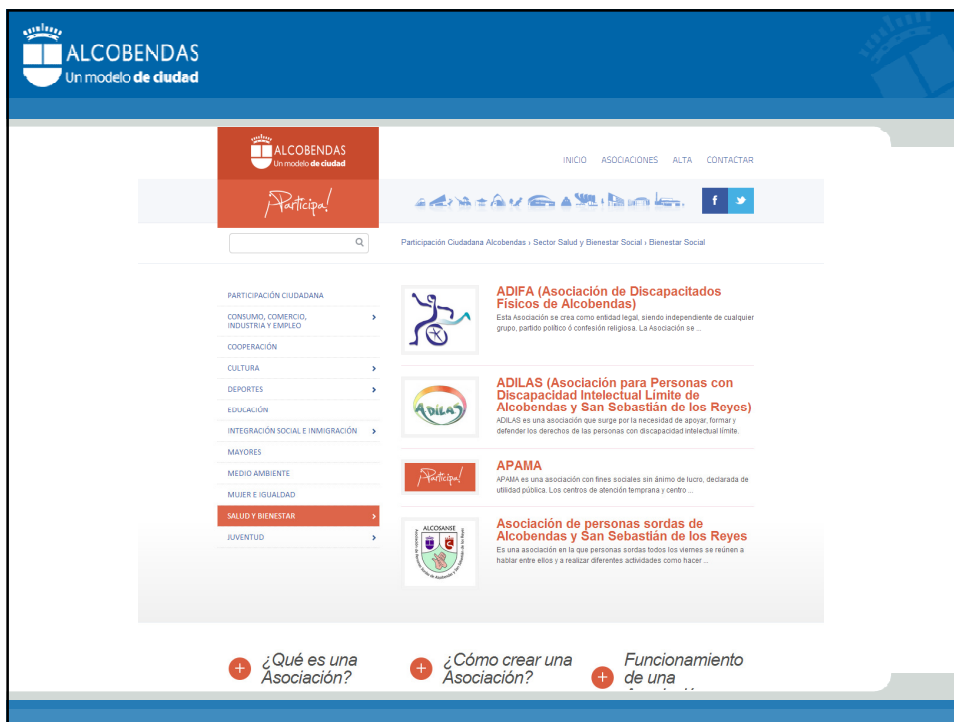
ALCOBENDAS
Un modelo de ciudad

ALCOBENDAS
Un modelo de ciudad

Participa!

INICIO ASOCIACIONES ALTA CONTACTAR

Participación Ciudadana Alcobendas › Sector Salud y Bienestar Social › Bienestar Social

PARTICIPACIÓN CIUDADANA
CONSUMO, COMERCIO, INDUSTRIA Y EMPLEO
COOPERACIÓN
CULTURA
DEPORTES
EDUCACIÓN
INTEGRACIÓN SOCIAL E INMIGRACIÓN
MAYORES
MEDIO AMBIENTE
MUJER E IGUALDAD
SALUD Y BIENESTAR
JUVENTUD

ADIFA (Asociación de Discapacitados Físicos de Alcobendas)
Esta Asociación se crea como entidad legal, siendo independiente de cualquier grupo, partido político ó confesión religiosa. La Asociación se ...

ADILAS (Asociación para Personas con Discapacidad Intelectual Límite de Alcobendas y San Sebastián de los Reyes)
ADILAS es una asociación que surge por la necesidad de apoyar, formar y defender los derechos de las personas con discapacidad intelectual límite.

APAMA
APAMA es una asociación con fines sociales sin ánimo de lucro, declarada de utilidad pública. Los centros de atención temprana y centro ...

Asociación de personas sordas de Alcobendas y San Sebastián de los Reyes
Es una asociación en la que personas sordas todos los viernes se reúnen a hablar entre ellos y a realizar diferentes actividades como hacer ...

ALCOSANSE

¿Qué es una Asociación?
¿Cómo crear una Asociación?
Funcionamiento de una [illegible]